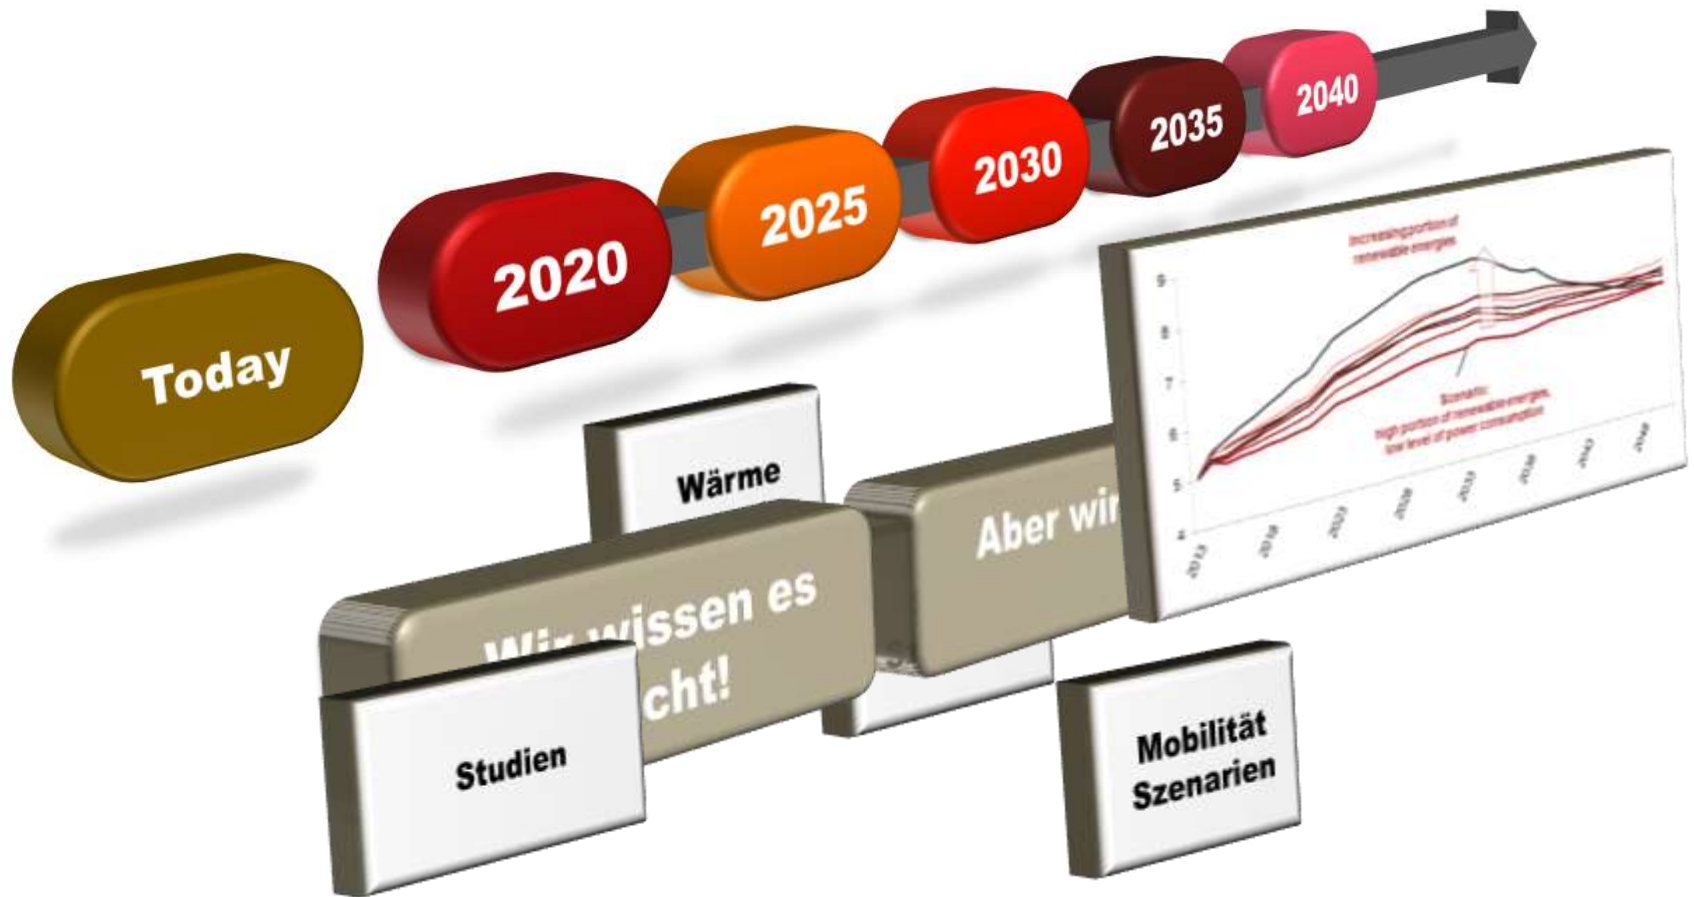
Today

2020

2025

2030

2035

2040

Increasing portion of renewable energies

9

8

7

6

5

4

Scenario: high portion of renewable energies, low level of power consumption

Wärme

Wir wissen es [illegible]cht!

Aber wir

Studien

Mobilität Szenarien